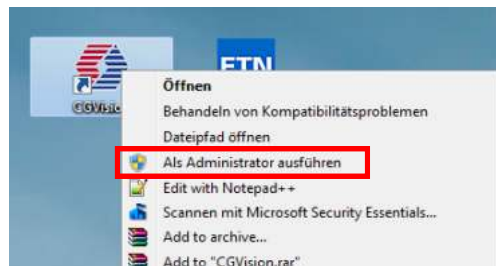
CGVision
FTN
Öffnen
Behandeln von Kompatibilitätsproblemen
Dateipfad öffnen
Als Administrator ausführen
Edit with Notepad++
Scannen mit Microsoft Security Essentials...
Add to archive...
Add to "CGVision.rar"